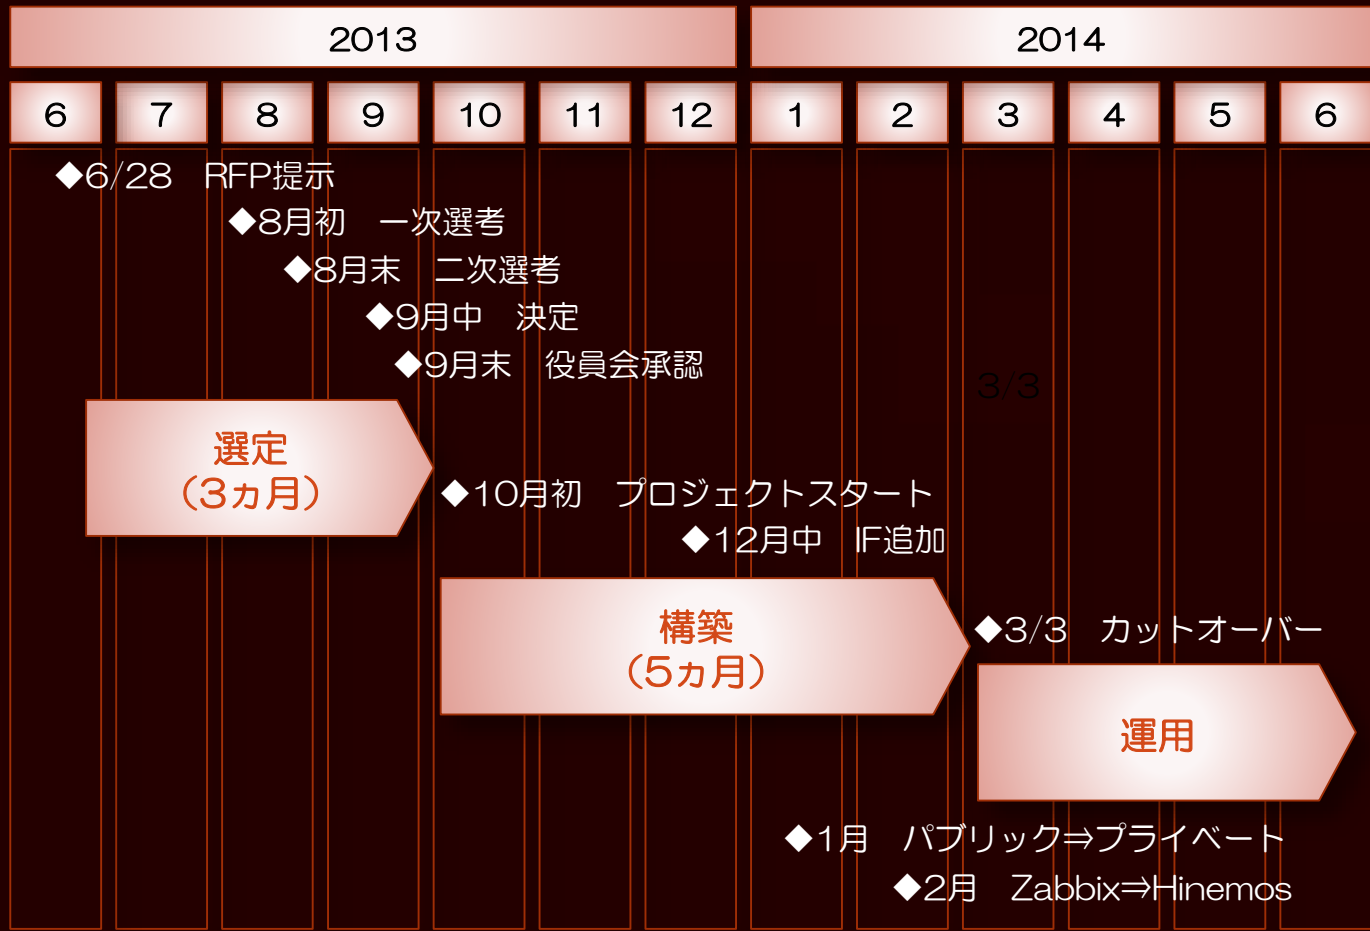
2013

2014

| 6 | 7 | 8 | 9 | 10 | 11 | 12 | 1 | 2 | 3 | 4 | 5 | 6 |
|---|---|---|---|---|---|---|---|---|---|---|---|---|

◆6/28　RFP提示
◆8月初　一次選考
◆8月末　二次選考
◆9月中　決定
◆9月末　役員会承認

3/3

選定
（3ヵ月）

◆10月初　プロジェクトスタート
◆12月中　IF追加

構築
（5ヵ月）

◆3/3　カットオーバー

運用

◆1月　パブリック⇒プライベート
◆2月　Zabbix⇒Hinemos